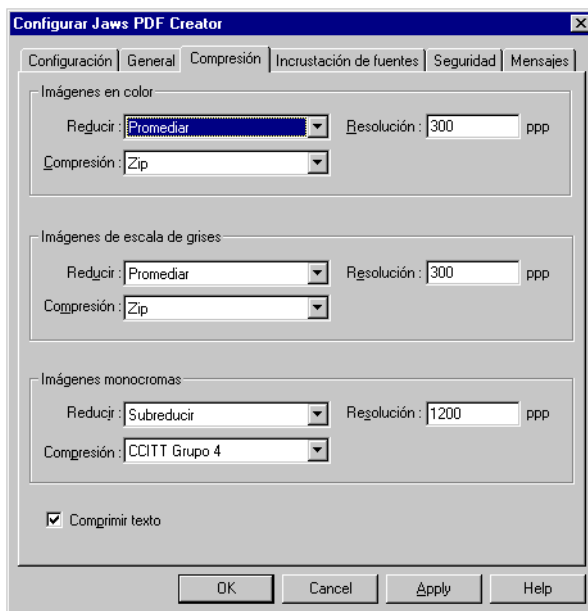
Configurar Jaws PDF Creator

×

Configuración | General | Compresión | Incrustación de fuentes | Seguridad | Mensajes

Imágenes en color

Reducir : Promediar

Resolución : 300 ppp

Compresión : Zip

Imágenes de escala de grises

Reducir : Promediar

Resolución : 300 ppp

Compresión : Zip

Imágenes monocromas

Reducir : Subreducir

Resolución : 1200 ppp

Compresión : CCITT Grupo 4

☑ Comprimir texto

OK | Cancel | Apply | Help